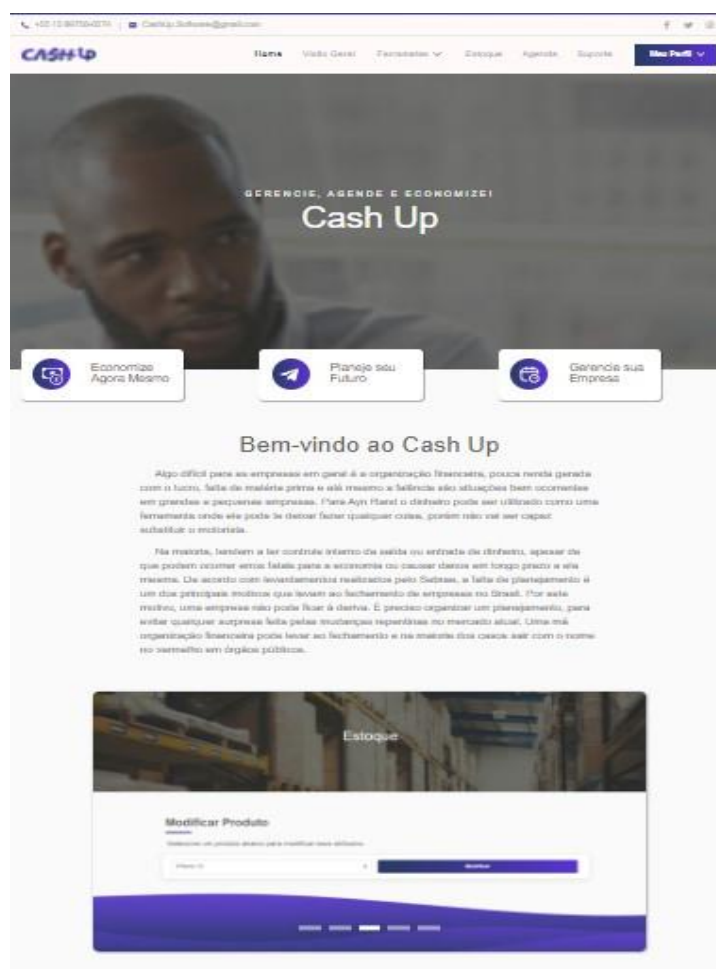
+55 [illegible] | CashUp.Software@gmail.com

CASH UP

Home Visão Geral Ferramentas Estoque Agenda Suporte Meu Perfil

GERENCIE, AGENDE E ECONOMIZE!
Cash Up

Economize Agora Mesmo

Planeje seu Futuro

Gerencie sua Empresa

Bem-vindo ao Cash Up

Algo difícil para as empresas em geral é a organização financeira, pouca renda gerada com o lucro, falta de matéria prima e até mesmo a falência são situações bem ocorrentes em grandes e pequenas empresas. Para Ayn Rand o dinheiro pode ser utilizado como uma ferramenta onde ele pode te deixar fazer qualquer coisa, porém não vai ser capaz substituir o motorista.

Na maioria, tendem a ter controle interno de saída ou entrada de dinheiro, apesar de que podem ocorrer erros fatais para a economia ou causar danos em longo prazo a ela mesma. De acordo com levantamentos realizados pelo Sebrae, a falta de planejamento é um dos principais motivos que levam ao fechamento de empresas no Brasil. Por este motivo, uma empresa não pode ficar à deriva. É preciso organizar um planejamento, para evitar qualquer surpresa feita pelas mudanças repentinas no mercado atual. Uma má organização financeira pode levar ao fechamento e na maioria dos casos sair com o nome no vermelho em órgãos públicos.

Estoque

Modificar Produto

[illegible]

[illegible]

Modificar